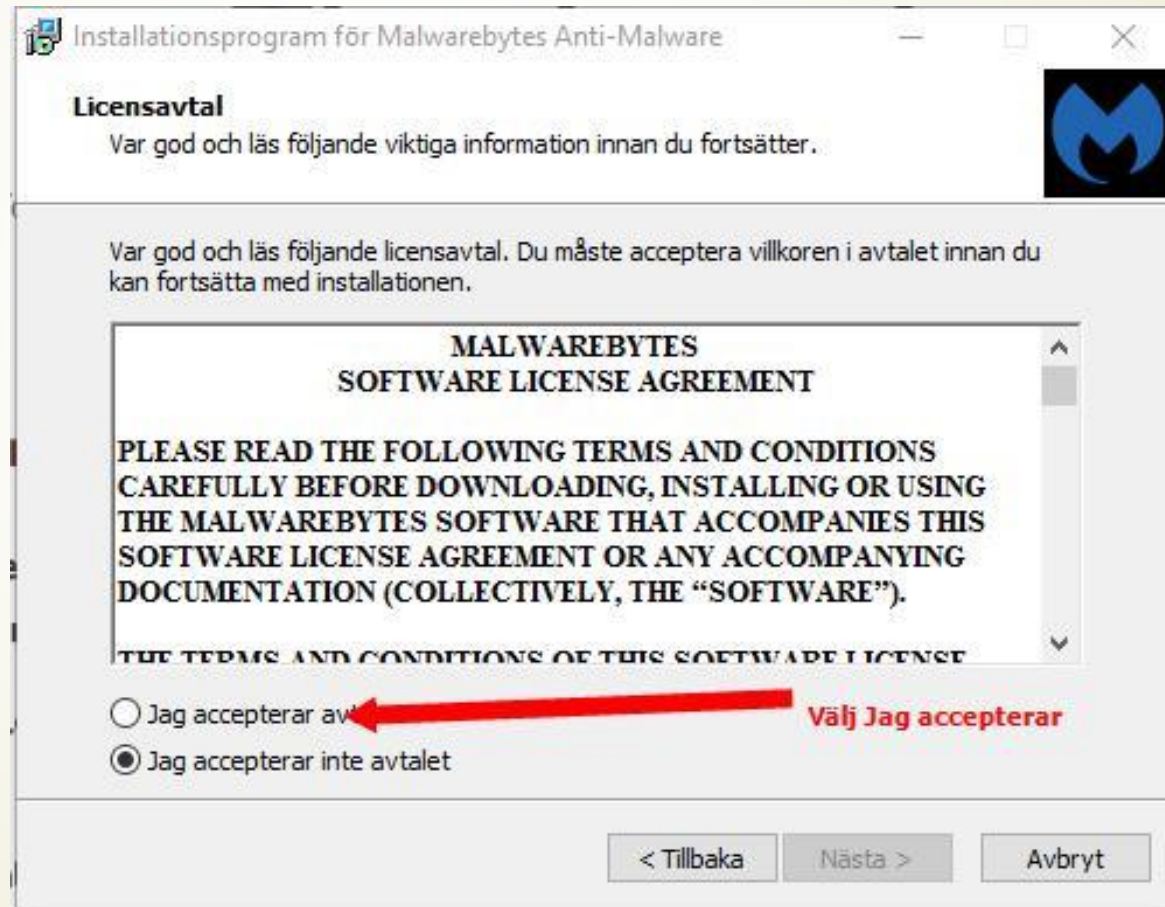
Installationsprogram för Malwarebytes Anti-Malware

Licensavtal
Var god och läs följande viktiga information innan du fortsätter.

Var god och läs följande licensavtal. Du måste acceptera villkoren i avtalet innan du kan fortsätta med installationen.

MALWAREBYTES
SOFTWARE LICENSE AGREEMENT

PLEASE READ THE FOLLOWING TERMS AND CONDITIONS CAREFULLY BEFORE DOWNLOADING, INSTALLING OR USING THE MALWAREBYTES SOFTWARE THAT ACCOMPANIES THIS SOFTWARE LICENSE AGREEMENT OR ANY ACCOMPANYING DOCUMENTATION (COLLECTIVELY, THE "SOFTWARE").

THE TERMS AND CONDITIONS OF THIS SOFTWARE LICENSE

Jag accepterar av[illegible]

Välj Jag accepterar

Jag accepterar inte avtalet

< Tillbaka

Nästa >

Avbryt